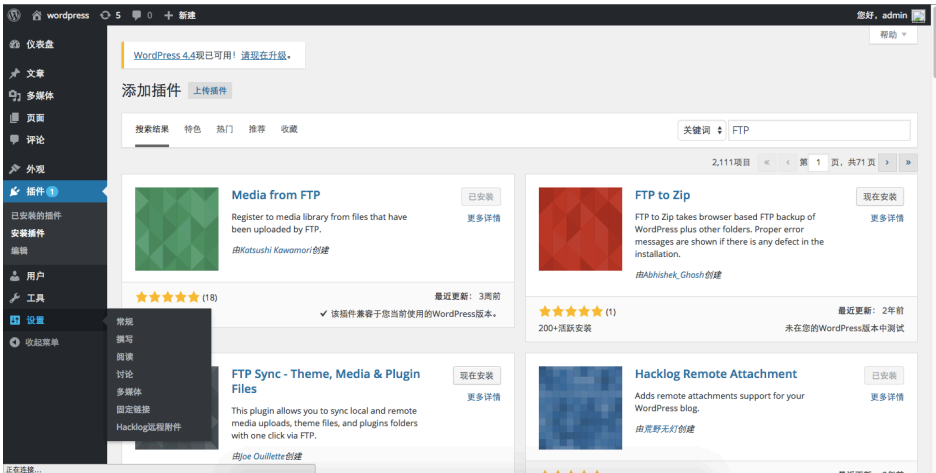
wordpress 5 0 + 新建 您好，admin

仪表盘
文章
多媒体
页面
评论
外观
插件 1
已安装的插件
安装插件
编辑
用户
工具
设置
收起菜单

常规
撰写
阅读
讨论
多媒体
固定链接
Hacklog远程附件

帮助

WordPress 4.4现已可用！请现在升级。

添加插件 上传插件

搜索结果 特色 热门 推荐 收藏

关键词 FTP

2,111项目 « ‹ 第 1 页，共71 页 › »

Media from FTP
已安装
更多详情
Register to media library from files that have been uploaded by FTP.
由Katsushi Kawamori创建
(18)
最近更新：3周前
✔ 该插件兼容于您当前使用的WordPress版本。

FTP to Zip
现在安装
更多详情
FTP to Zip takes browser based FTP backup of WordPress plus other folders. Proper error messages are shown if there is any defect in the installation.
由Abhishek_Ghosh创建
(1)
最近更新：2年前
200+活跃安装
未在您的WordPress版本中测试

FTP Sync - Theme, Media & Plugin Files
现在安装
更多详情
This plugin allows you to sync local and remote media uploads, theme files, and plugins folders with one click via FTP.
由Joe Ouillette创建

Hacklog Remote Attachment
已安装
更多详情
Adds remote attachments support for your WordPress blog.
由荒野无灯创建

正在连接...